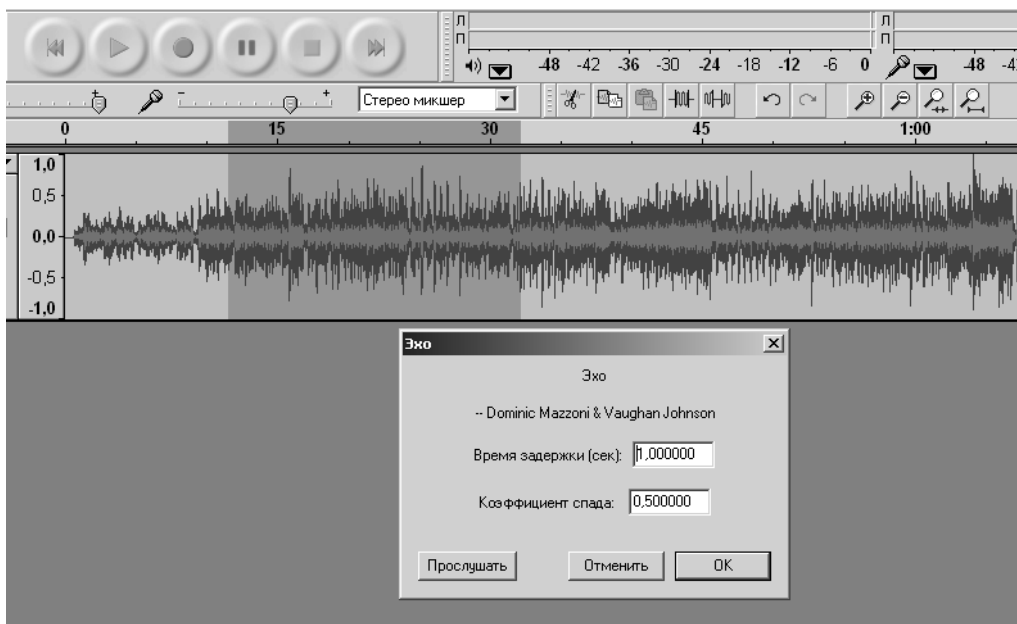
Л
П
Л
П
-48 -42 -36 -30 -24 -18 -12 -6 0
-48 -4
Стерео микшер
0 15 30 45 1:00
1,0
0,5
0,0
-0,5
-1,0
Эхо
Эхо
-- Dominic Mazzoni & Vaughan Johnson
Время задержки (сек): 1,000000
Коэффициент спада: 0,500000
Прослушать
Отменить
OK